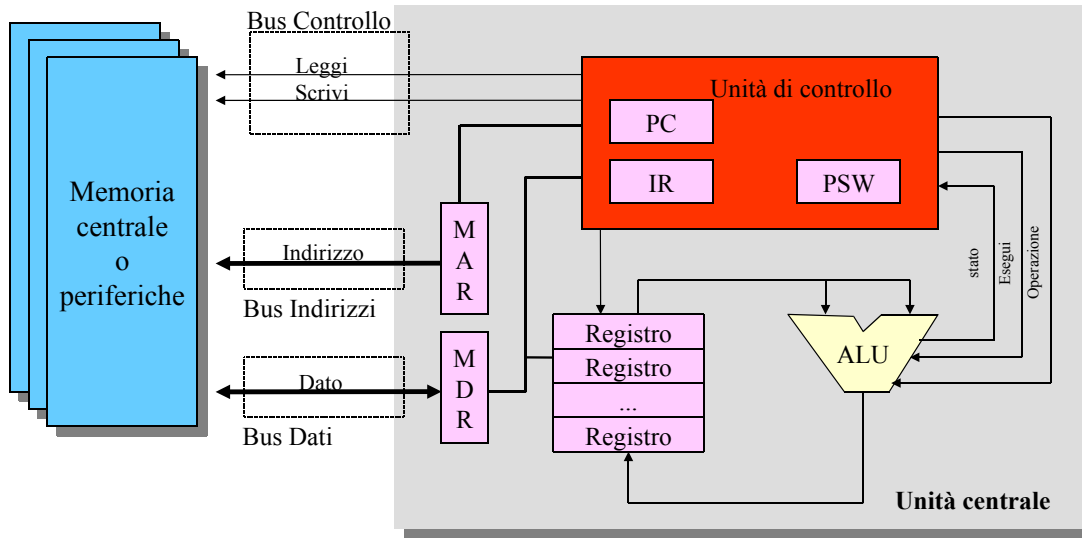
Bus Controllo

Leggi

Scrivi

Unità di controllo

PC

IR

PSW

Memoria centrale o periferiche

Indirizzo

M A R

Bus Indirizzi

stato

Esegui

Operazione

Registro

Registro

...

Registro

ALU

Dato

M D R

Bus Dati

Unità centrale